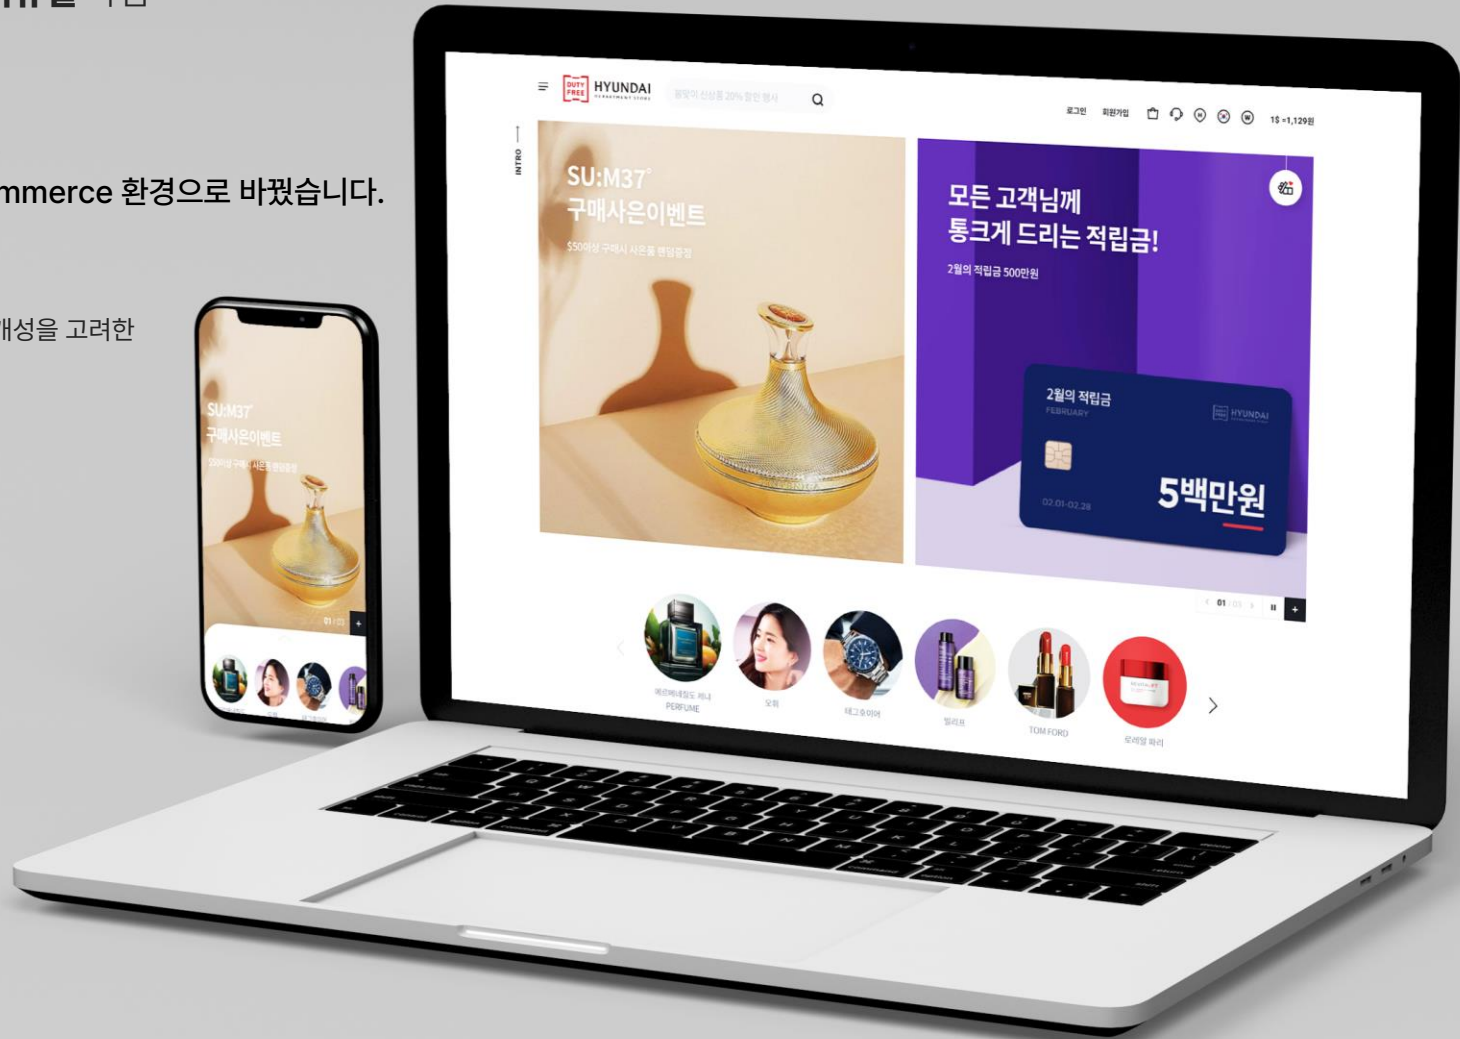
mmerce 환경으로 바꿨습니다.

개성을 고려한

DUTY FREE HYUNDAI DEPARTMENT STORE

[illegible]

로그인 회원가입

1$ =1,129원

INTRO

SU:M37°
구매사은이벤트
$500이상 구매시 사은품 랜덤증정

모든 고객님께
통크게 드리는 적립금!
2월의 적립금 500만원

2월의 적립금
FEBRUARY
HYUNDAI
5백만원
02.01-02.28

01 / 03

PERFUME
오휘
태그호이어
빌리프
TOM FORD
로레알 파리

SU:M37°
구매사은이벤트
$500이상 구매시 사은품 랜덤증정
01 / 03